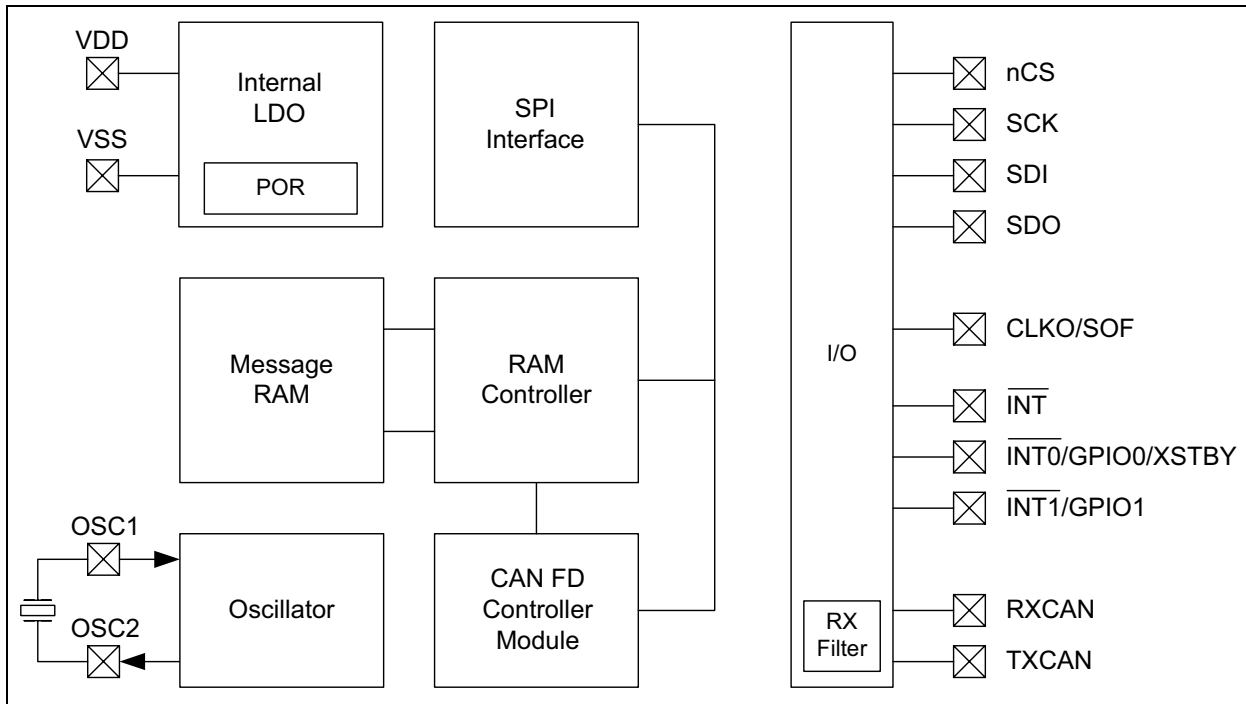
VDD

VSS

Internal LDO

POR

SPI Interface

Message RAM

RAM Controller

OSC1

OSC2

Oscillator

CAN FD Controller Module

I/O

RX Filter

nCS

SCK

SDI

SDO

CLKO/SOF

$\overline{\text{INT}}$

$\overline{\text{INT0}}$/GPIO0/XSTBY

$\overline{\text{INT1}}$/GPIO1

RXCAN

TXCAN